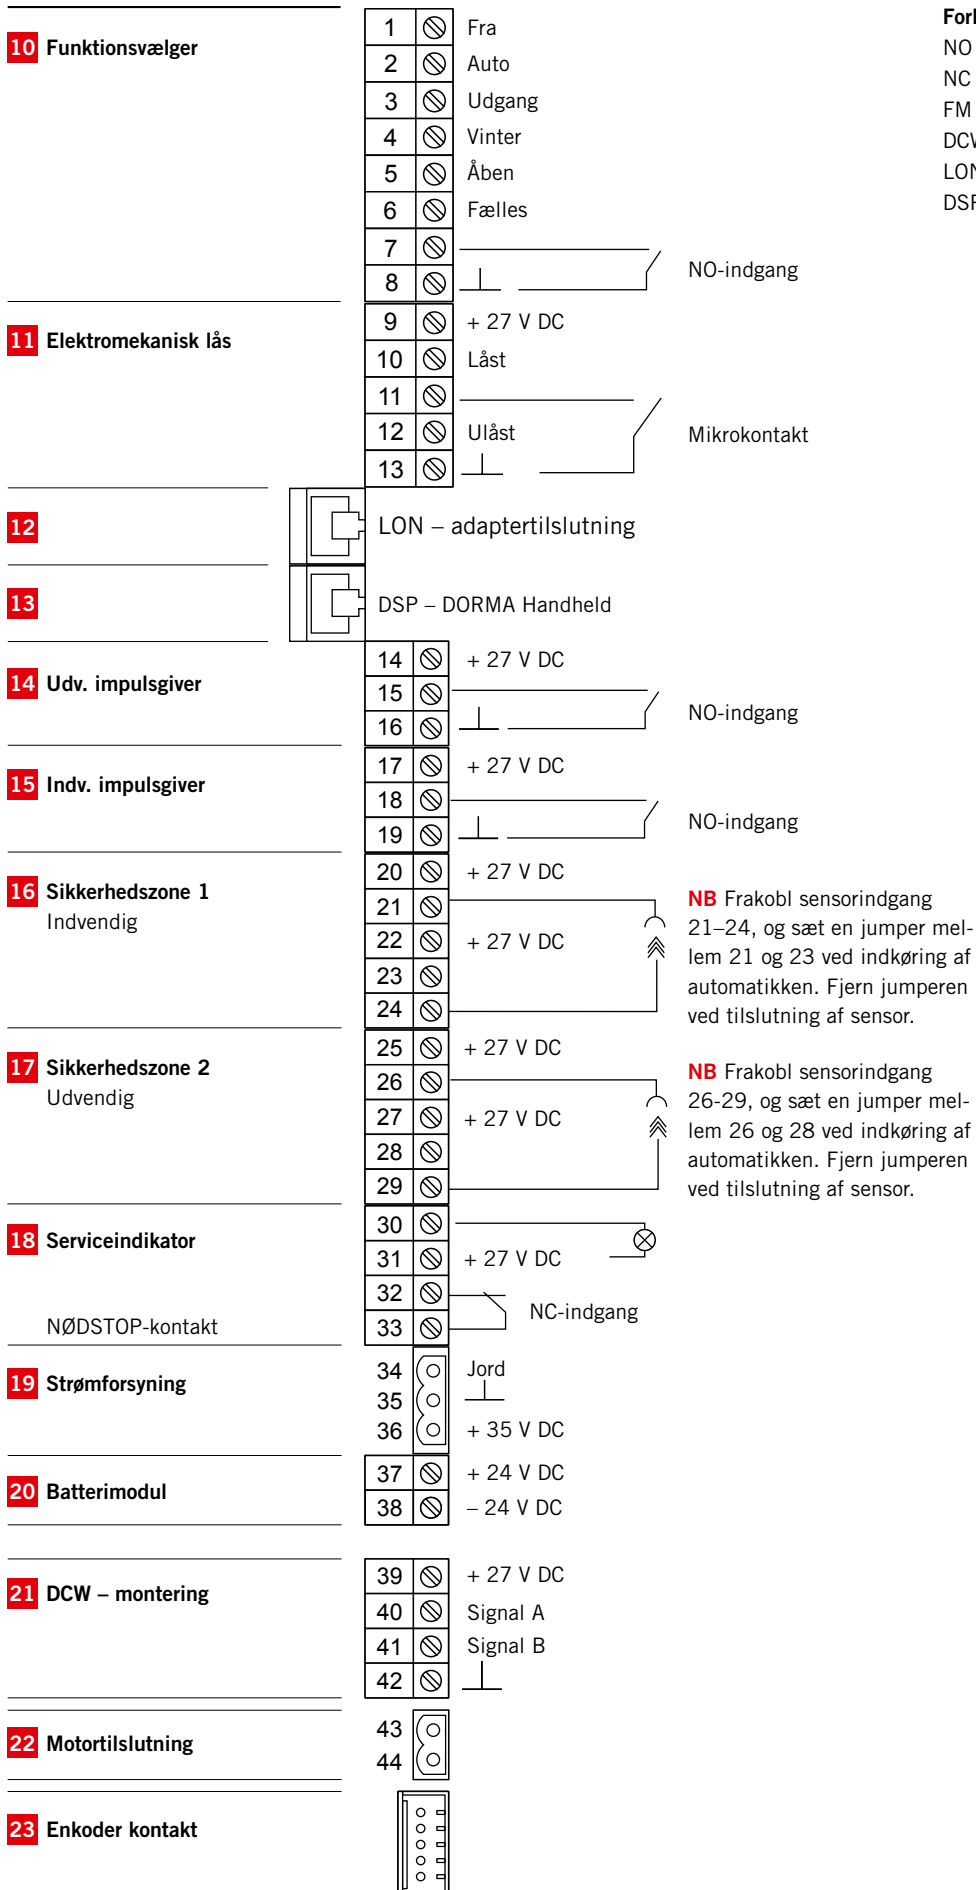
10 Funktionsvælger

1 Fra
2 Auto
3 Udgang
4 Vinter
5 Åben
6 Fælles
7
8
NO-indgang

11 Elektromekanisk lås

9 + 27 V DC
10 Låst
11
12 Ulåst
13
Mikrokontakt

12
LON – adaptertilslutning

13
DSP – DORMA Handheld

14 Udv. impulsgiver

14 + 27 V DC
15
16
NO-indgang

15 Indv. impulsgiver

17 + 27 V DC
18
19
NO-indgang

16 Sikkerhedszone 1
Indvendig

20 + 27 V DC
21
22 + 27 V DC
23
24

NB Frakobl sensorindgang 21–24, og sæt en jumper mellem 21 og 23 ved indkøring af automatikken. Fjern jumperen ved tilslutning af sensor.

17 Sikkerhedszone 2
Udvendig

25 + 27 V DC
26
27 + 27 V DC
28
29

NB Frakobl sensorindgang 26-29, og sæt en jumper mellem 26 og 28 ved indkøring af automatikken. Fjern jumperen ved tilslutning af sensor.

18 Serviceindikator

30
31 + 27 V DC

NØDSTOP-kontakt

32
33
NC-indgang

19 Strømforsyning

34 Jord
35
36 + 35 V DC

20 Batterimodul

37 + 24 V DC
38 – 24 V DC

21 DCW – montering

39 + 27 V DC
40 Signal A
41 Signal B
42

22 Motortilslutning

43
44

23 Enkoder kontakt

Forl
NO
NC
FM
DCV
LON
DSP